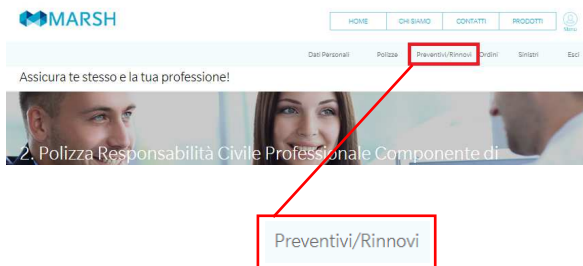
MARSH

HOME | CHI SIAMO | CONTATTI | PRODOTTI

Menu

Dati Personali | Polizze | Preventivi/Rinnovi | Ordini | Sinistri | Esci

Assicura te stesso e la tua professione!

2. Polizza Responsabilità Civile Professionale Componente di

Preventivi/Rinnovi